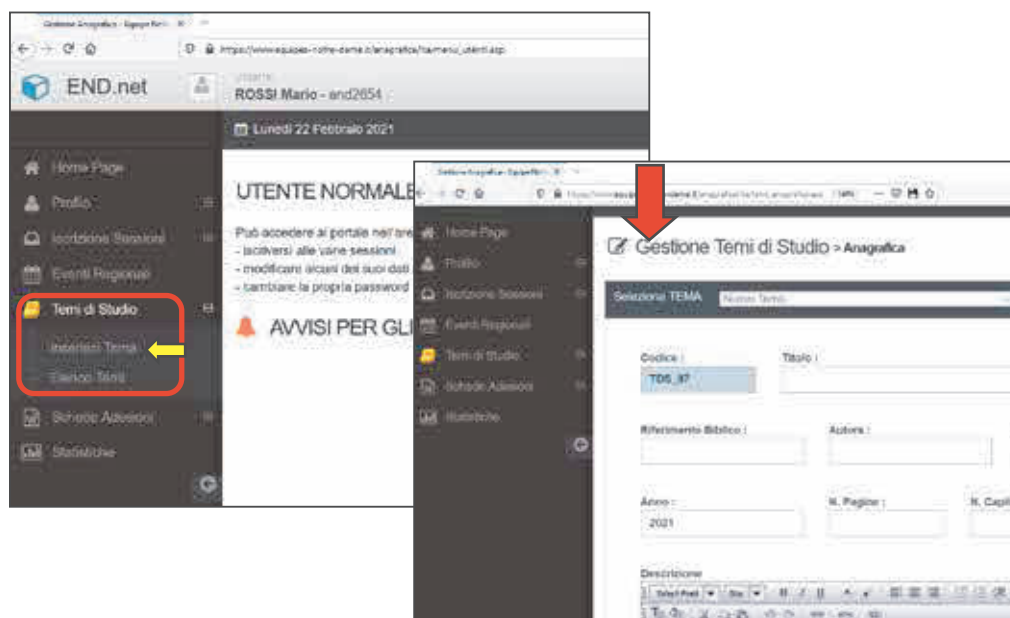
Gestione Anagrafica - Equipe Notre ×

https://www.equipes-notre-dame.it/anagrafica/tsmenu_utenti.asp

END.net

UTENTE

ROSSI Mario - end2654

Home Page

Profilo

Iscrizione Sessioni

Eventi Regionali

Temi di Studio

Inserisci Tema

Elenco Temi

Schede Adesioni

Statistiche

Lunedì 22 Febbraio 2021

UTENTE NORMALE

Può accedere al portale nell'area
- iscriversi alle varie sessioni
- modificare alcuni dei suoi dati
- cambiare la propria password

AVVISI PER GLI

Gestione Anagrafica - Equipe Notre ×

Home Page

Profilo

Iscrizione Sessioni

Eventi Regionali

Temi di Studio

Schede Adesioni

Statistiche

Gestione Temi di Studio > Anagrafica

Seleziona TEMA

Nuovo Tema

Codice :

TDS_37

Titolo :

Riferimento Biblico :

Autore :

Anno :

2021

N. Pagine :

N. Capi

Descrizione

Select Font

Size

B I U